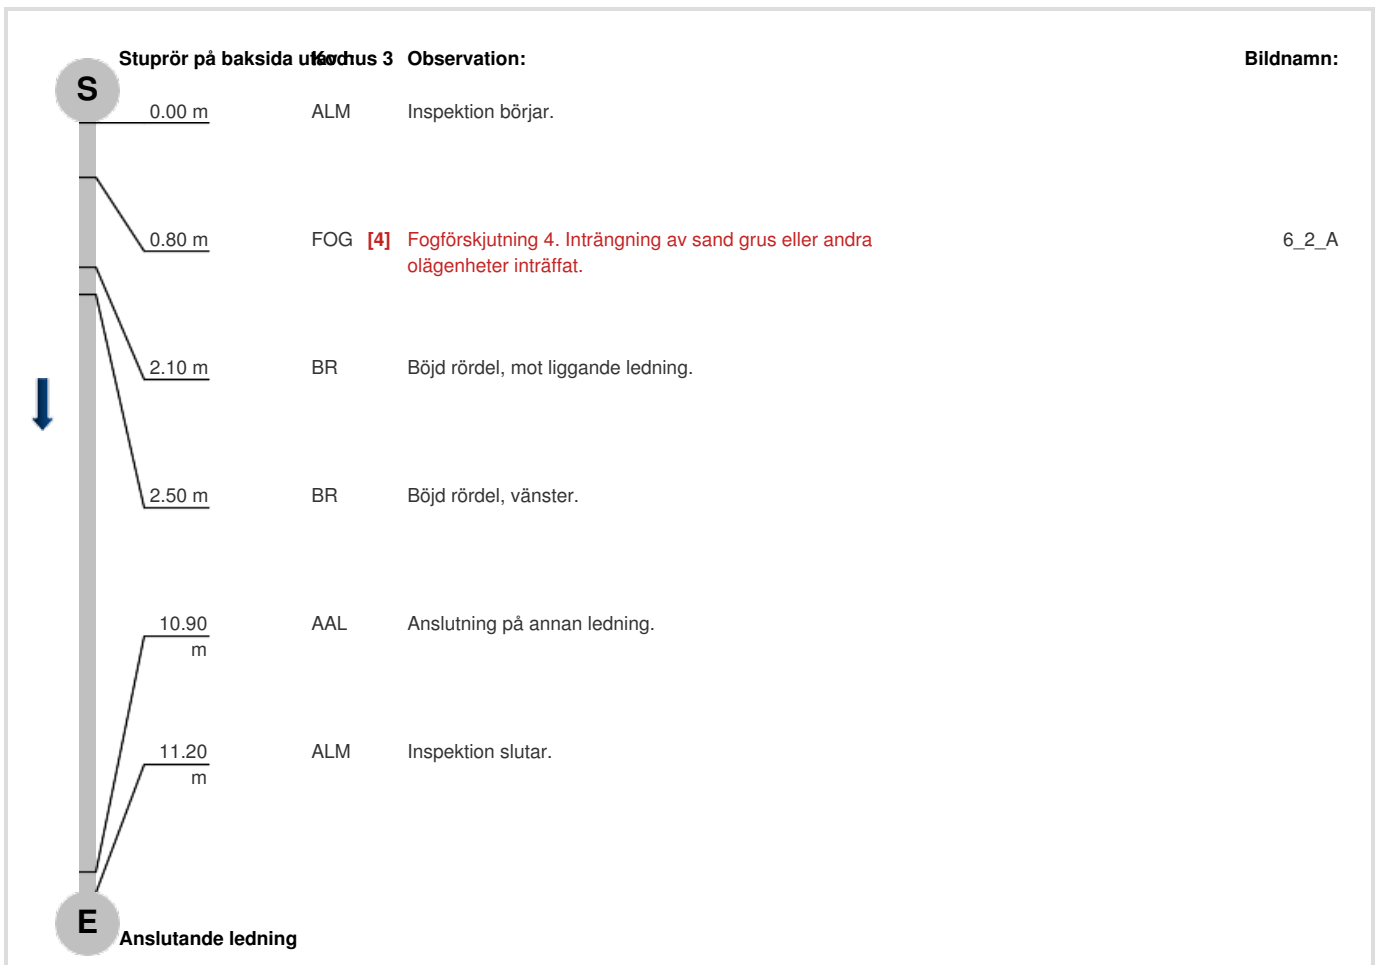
S

Stuprör på baksida uthus 3 Kod: Observation: Bildnamn:

0.00 m ALM Inspektion börjar.

0.80 m FOG [4] Fogförskjutning 4. Inträngning av sand grus eller andra olägenheter inträffat. 6_2_A

2.10 m BR Böjd rördel, mot liggande ledning.

2.50 m BR Böjd rördel, vänster.

10.90 m AAL Anslutning på annan ledning.

11.20 m ALM Inspektion slutar.

E

Anslutande ledning